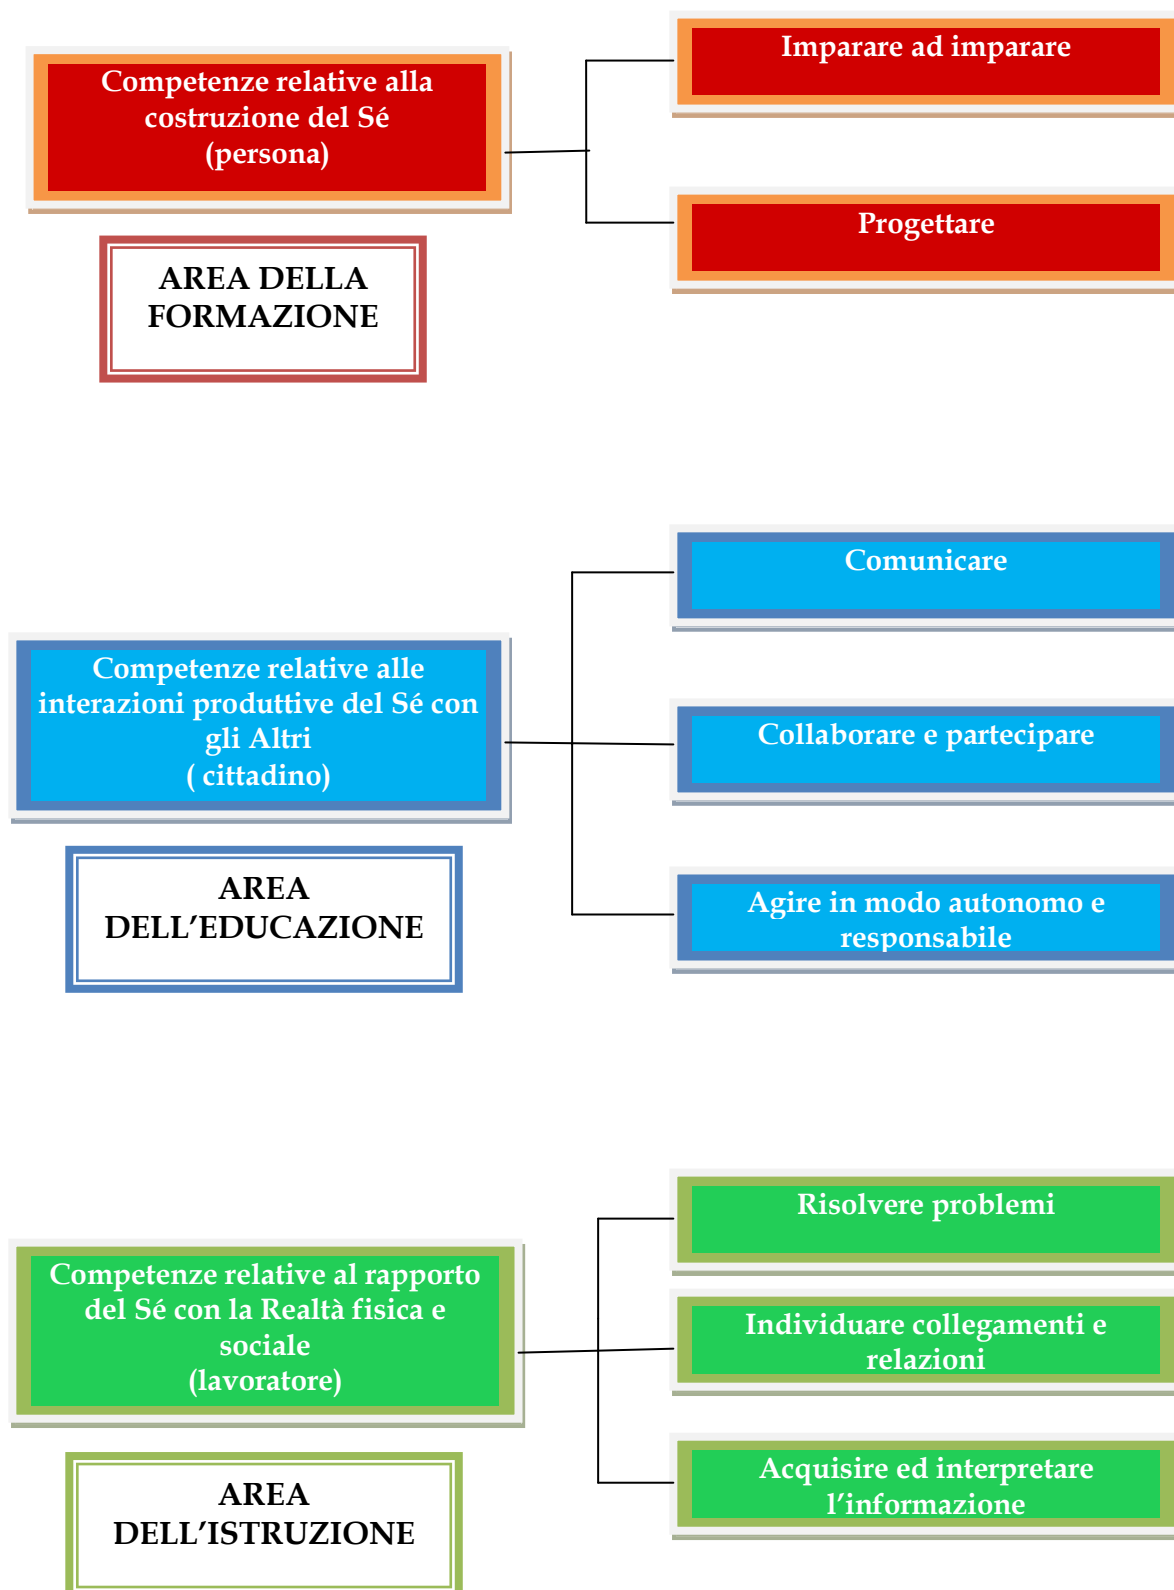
Competenze relative alla costruzione del Sé (persona)

AREA DELLA FORMAZIONE

Imparare ad imparare

Progettare

Comunicare

Competenze relative alle interazioni produttive del Sé con gli Altri ( cittadino)

Collaborare e partecipare

AREA DELL’EDUCAZIONE

Agire in modo autonomo e responsabile

Risolvere problemi

Competenze relative al rapporto del Sé con la Realtà fisica e sociale (lavoratore)

Individuare collegamenti e relazioni

Acquisire ed interpretare l’informazione

AREA DELL’ISTRUZIONE